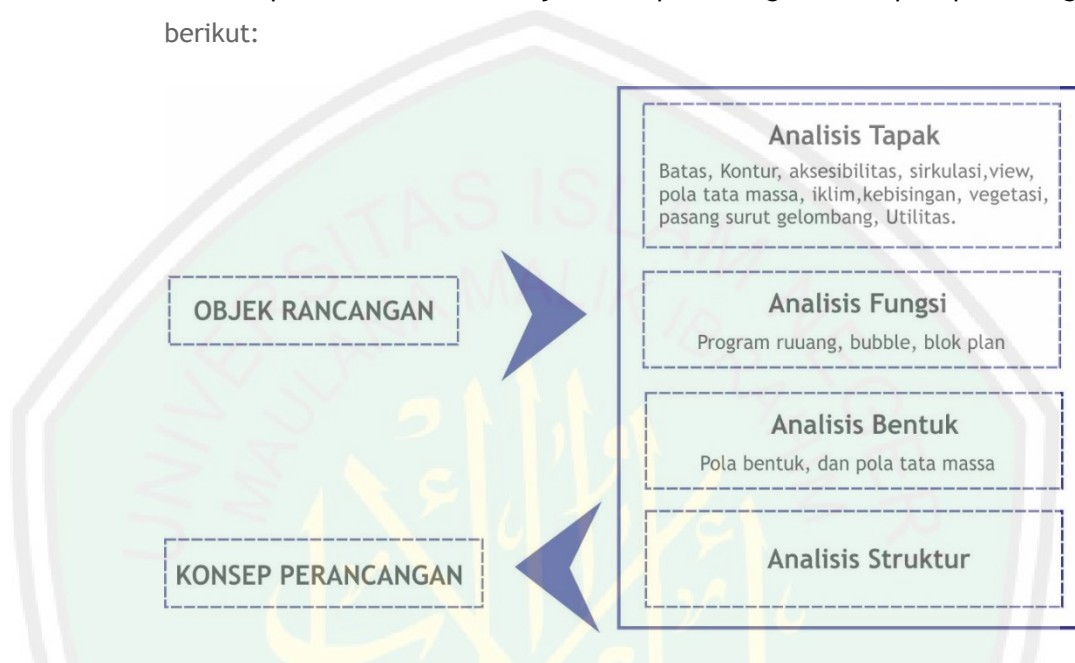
berikut:

Analisis Tapak

Batas, Kontur, aksesibilitas, sirkulasi,view, pola tata massa, iklim,kebisingan, vegetasi, pasang surut gelombang, Utilitas.

OBJEK RANCANGAN

Analisis Fungsi

Program ruuang, bubble, blok plan

Analisis Bentuk

Pola bentuk, dan pola tata massa

KONSEP PERANCANGAN

Analisis Struktur